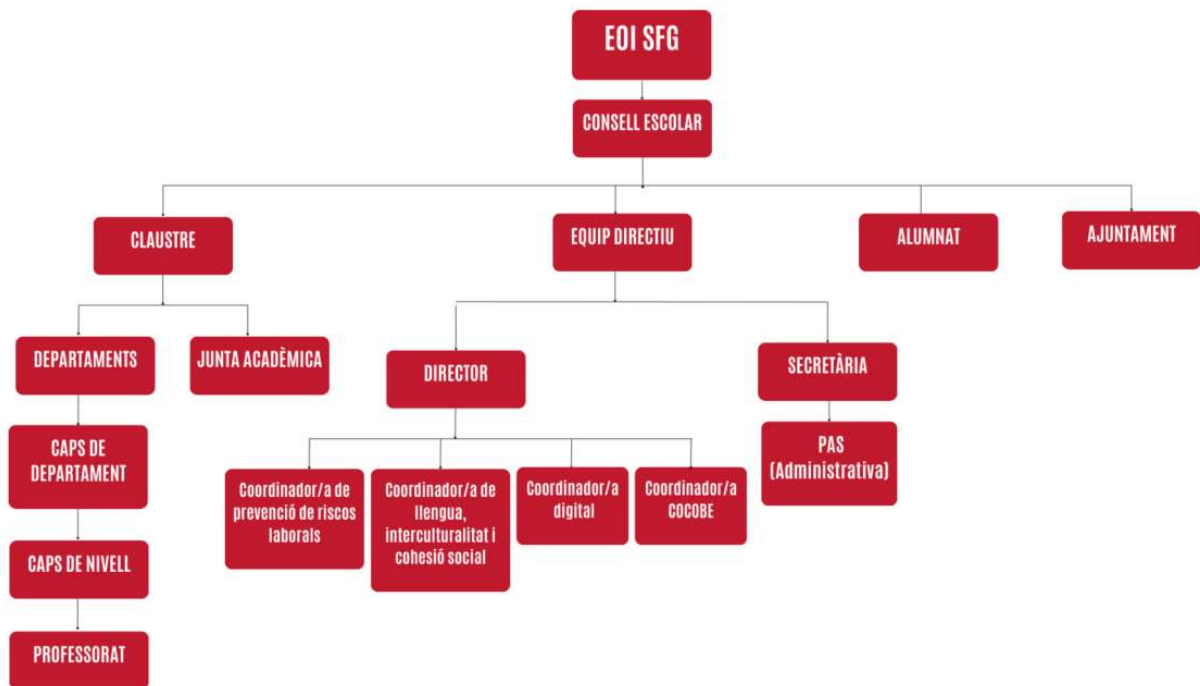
EOI SFG

CONSELL ESCOLAR

CLAUSTRE

EQUIP DIRECTIU

ALUMNAT

AJUNTAMENT

DEPARTAMENTS

JUNTA ACADÈMICA

DIRECTOR

SECRETÀRIA

CAPS DE DEPARTAMENT

PAS (Administrativa)

Coordinador/a de prevenció de riscos laborals

Coordinador/a de llengua, interculturalitat i cohesió social

Coordinador/a digital

Coordinador/a COCOBE

CAPS DE NIVELL

PROFESSORAT